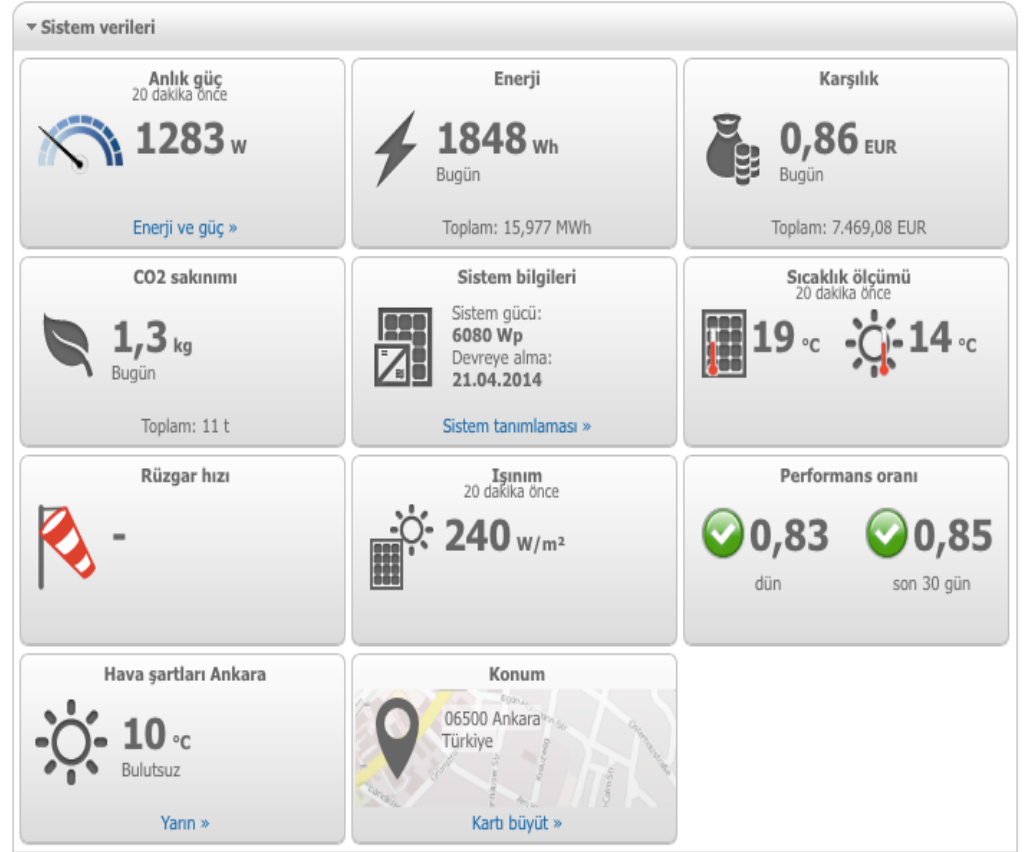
Sistem verileri

Anlık güç
20 dakika önce
1283 W
Enerji ve güç »

Enerji
1848 Wh
Bugün
Toplam: 15,977 MWh

Karşılık
0,86 EUR
Bugün
Toplam: 7.469,08 EUR

CO2 sakınımı
1,3 kg
Bugün
Toplam: 11 t

Sistem bilgileri
Sistem gücü:
6080 Wp
Devreye alma:
21.04.2014
Sistem tanımlaması »

Sıcaklık ölçümü
20 dakika önce
19 °C
14 °C

Rüzgar hızı
-

Işınım
20 dakika önce
240 W/m²

Performans oranı
0,83
dün
0,85
son 30 gün

Hava şartları Ankara
10 °C
Bulutsuz
Yarın »

Konum
06500 Ankara
Türkiye
Kartı büyüt »